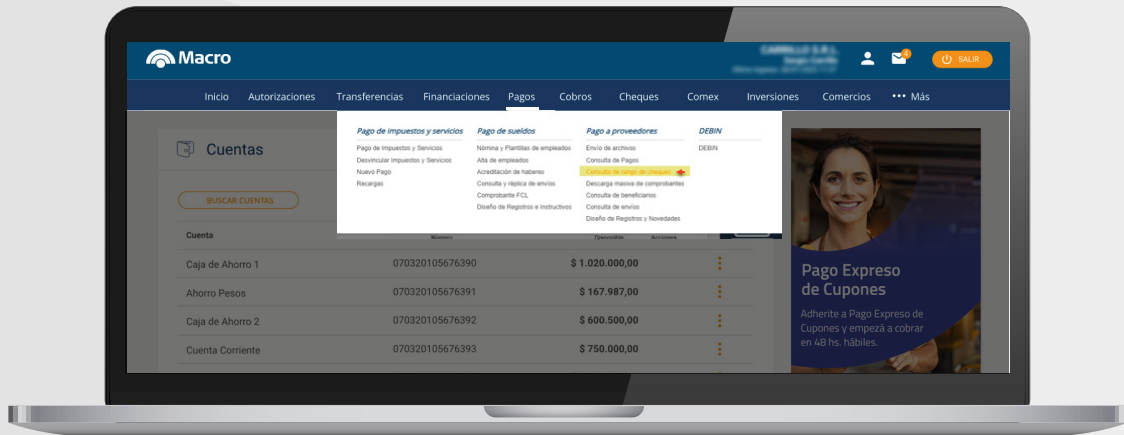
Macro

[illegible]

SALIR

Inicio Autorizaciones Transferencias Financiaciones Pagos Cobros Cheques Comex Inversiones Comercios ••• Más

Pago de impuestos y servicios
Pago de Impuestos y Servicios
Desvincular Impuestos y Servicios
Nuevo Pago
Recargas

Pago de sueldos
Nómina y Plantillas de empleados
Alta de empleados
Acreditación de haberes
Consulta y réplica de envíos
Comprobante FCL
Diseño de Registros e Instructivos

Pago a proveedores
Envío de archivos
Consulta de Pagos
Consulta de rango de cheques
Descarga masiva de comprobantes
Consulta de beneficiarios
Consulta de envíos
Diseño de Registros y Novedades

DEBIN
DEBIN

Cuentas

BUSCAR CUENTAS

| Cuenta | Número | Disponible | Acciones |
|---|---|---|---|
| Caja de Ahorro 1 | 070320105676390 | \$ 1.020.000,00 | ⋮ |
| Ahorro Pesos | 070320105676391 | \$ 167.987,00 | ⋮ |
| Caja de Ahorro 2 | 070320105676392 | \$ 600.500,00 | ⋮ |
| Cuenta Corriente | 070320105676393 | \$ 750.000,00 | ⋮ |

Pago Expreso de Cupones
Adherite a Pago Expreso de Cupones y empezá a cobrar en 48 hs. hábiles.